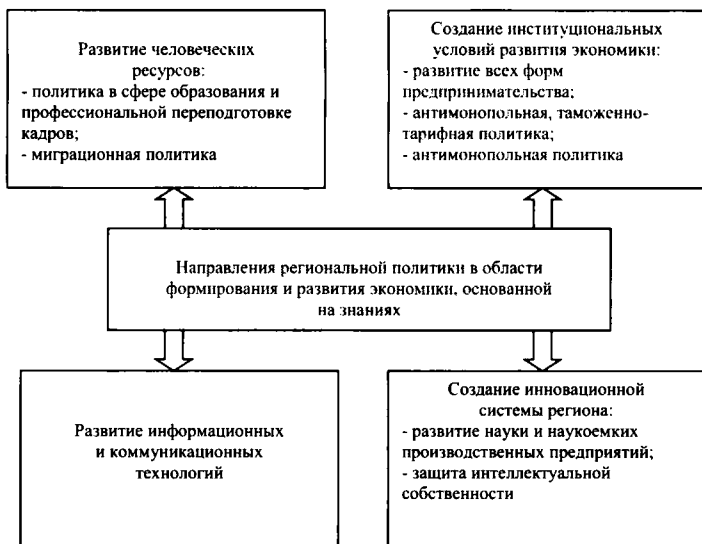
Развитие человеческих ресурсов:
- политика в сфере образования и профессиональной переподготовке кадров;
- миграционная политика

Создание институциональных условий развития экономики:
- развитие всех форм предпринимательства;
- антимонопольная, таможенно-тарифная политика;
- антимонопольная политика

Направления региональной политики в области формирования и развития экономики, основанной на знаниях

Развитие информационных и коммуникационных технологий

Создание инновационной системы региона:
- развитие науки и наукоемких производственных предприятий;
- защита интеллектуальной собственности